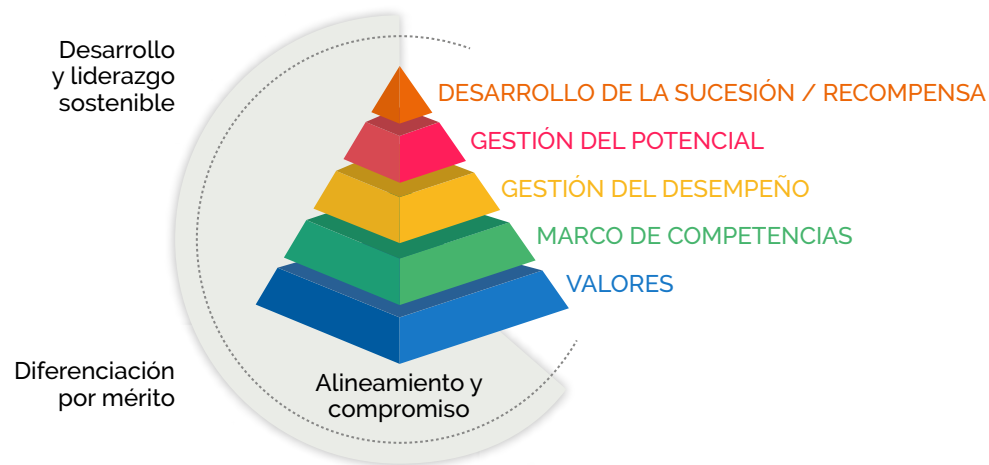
Desarrollo y liderazgo sostenible

DESARROLLO DE LA SUCESIÓN / RECOMPENSA

GESTIÓN DEL POTENCIAL

GESTIÓN DEL DESEMPEÑO

MARCO DE COMPETENCIAS

VALORES

Diferenciación por mérito

Alineamiento y compromiso